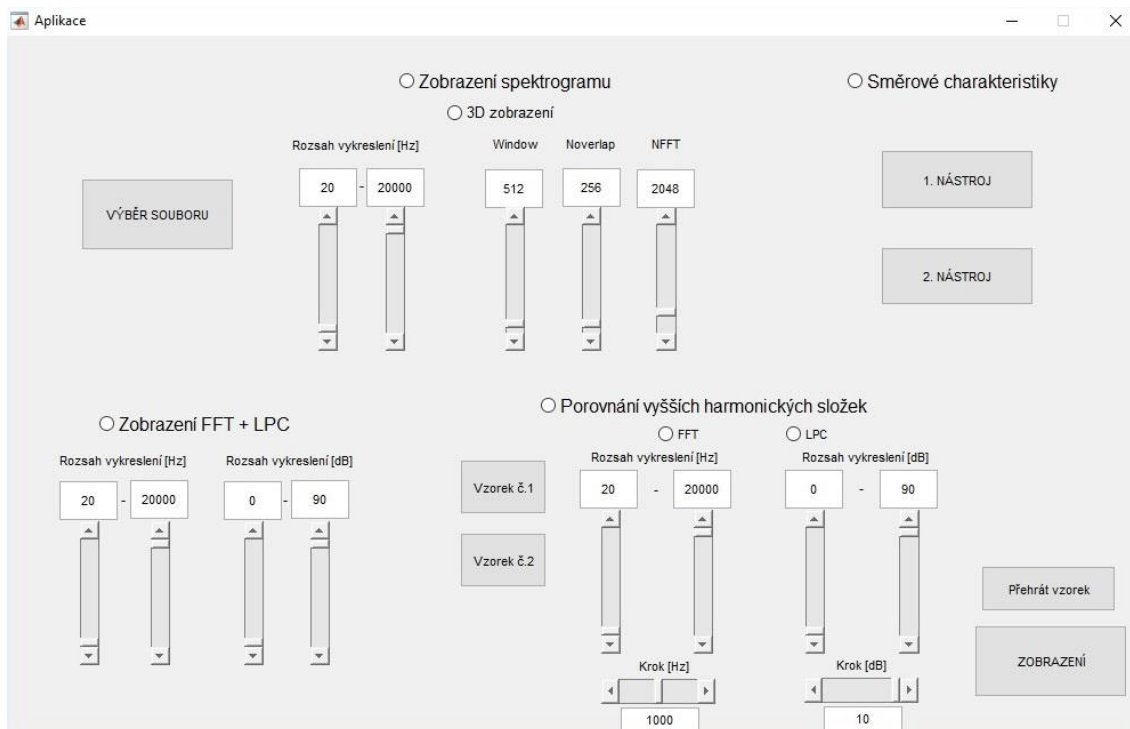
Aplikace

Zobrazení spektrogramu

3D zobrazení

Směrové charakteristiky

Rozsah vykreslení [Hz]

Window

Noverlap

NFFT

20 - 20000

512

256

2048

VÝBĚR SOUBORU

1. NÁSTROJ

2. NÁSTROJ

Zobrazení FFT + LPC

Porovnání vyšších harmonických složek

FFT

LPC

Rozsah vykreslení [Hz]

Rozsah vykreslení [dB]

20 - 20000

0 - 90

Vzorek č.1

Vzorek č.2

Rozsah vykreslení [Hz]

Rozsah vykreslení [dB]

20 - 20000

0 - 90

Přehrát vzorek

ZOBRAZENÍ

Krok [Hz]

1000

Krok [dB]

10